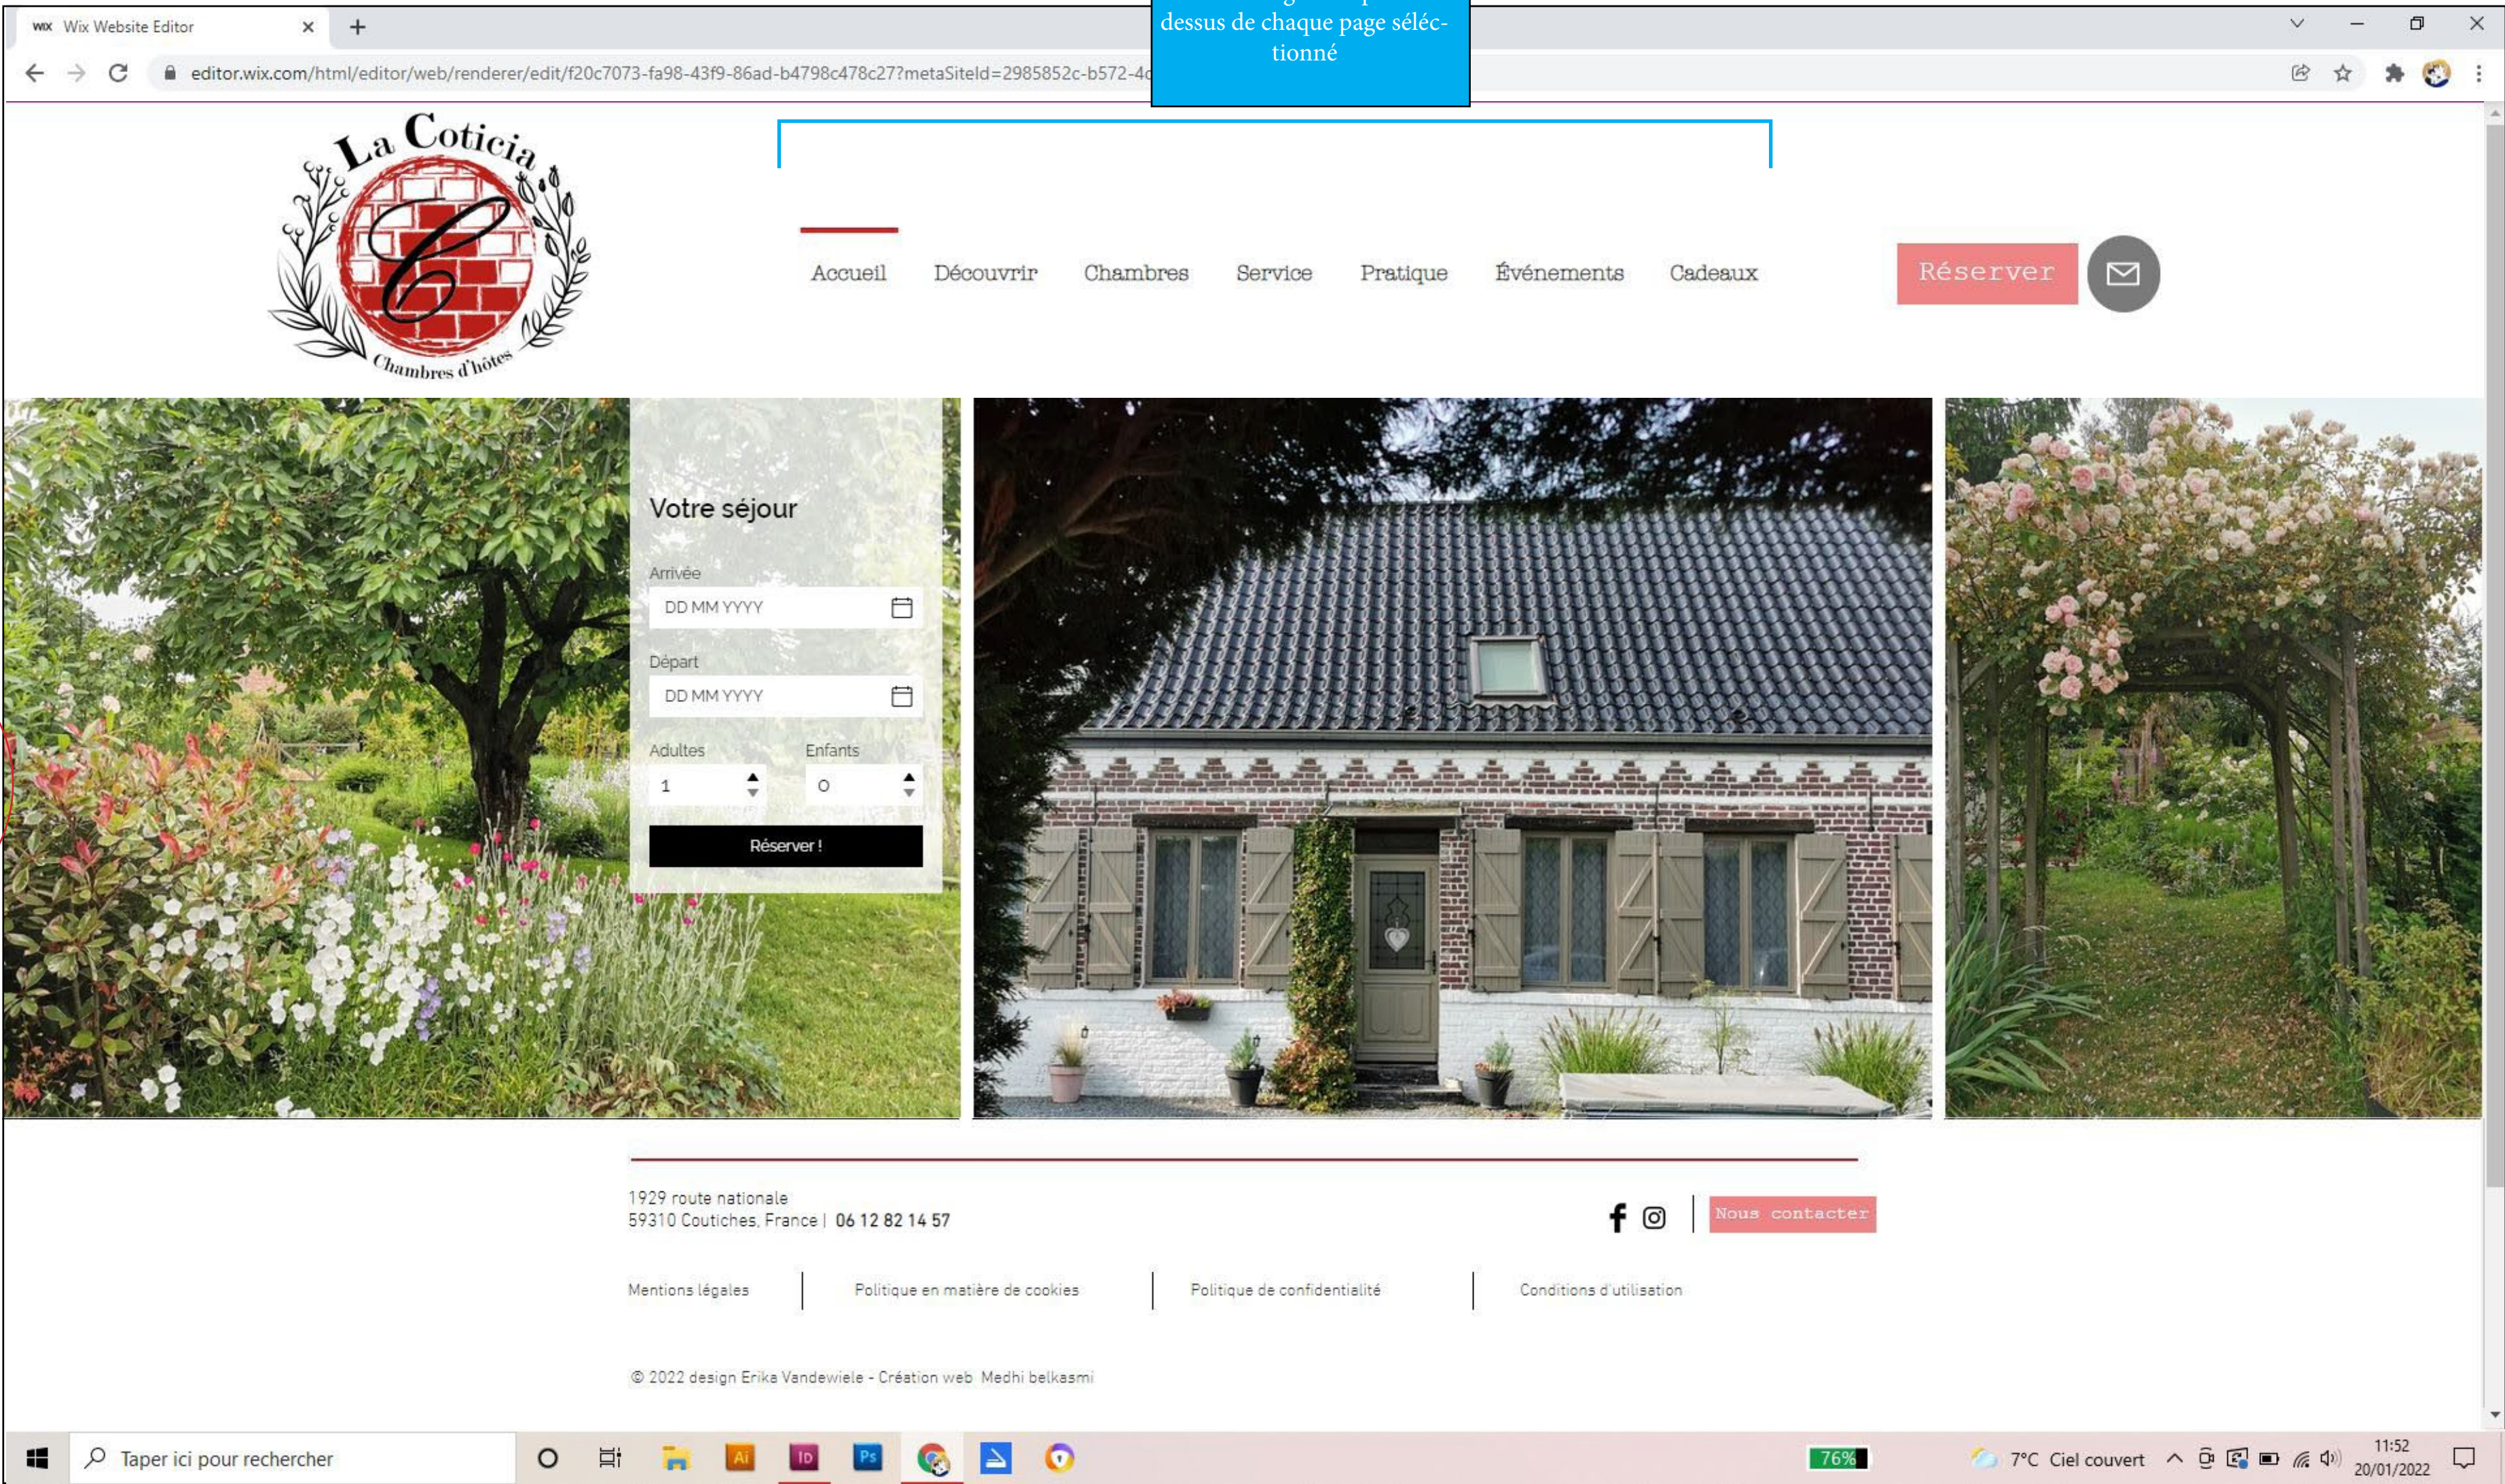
Wix Website Editor

editor.wix.com/html/editor/web/renderer/edit/f20c7073-fa98-43f9-86ad-b4798c478c27?metaSiteId=2985852c-b572-4c

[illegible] dessus de chaque page sélectionné

La Coticia
Chambres d'hôtes

Accueil Découvrir Chambres Service Pratique Événements Cadeaux

Réserver

Votre séjour

Arrivée
DD MM YYYY

Départ
DD MM YYYY

Adultes
1

Enfants
0

Réserver !

1929 route nationale
59310 Coutiches, France | 06 12 82 14 57

Nous contacter

Mentions légales | Politique en matière de cookies | Politique de confidentialité | Conditions d'utilisation

© 2022 design Erika Vandewiele - Création web Medhi belkasmi

Taper ici pour rechercher

76%

7°C Ciel couvert

11:52
20/01/2022